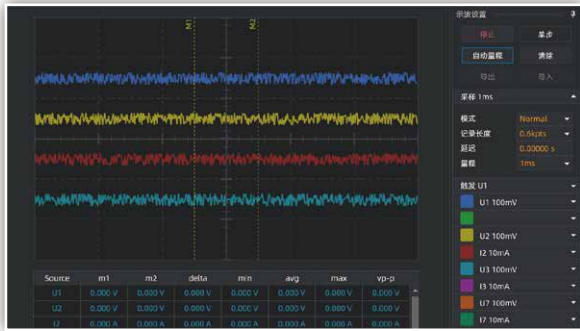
M1 M2

示波设置

停止 单步

自动量程 清除

导出 导入

采样 1ms

模式 Normal

记录长度 0.6kpts

延迟 0.00000 s

量程 1ms

触发 U1

U1 100mV

U2 100mV

I2 10mA

U3 100mV

I3 10mA

U7 100mV

I7 10mA

| Source | m1 | m2 | delta | min | avg | max | vp-p |
|---|---|---|---|---|---|---|---|
| U1 | 0.000 V | 0.000 V | 0.000 V | 0.000 V | 0.000 V | 0.000 V | 0.000 V |
| U2 | 0.000 V | 0.000 V | 0.000 V | 0.000 V | 0.000 V | 0.000 V | 0.000 V |
| I2 | 0.000 A | 0.000 A | 0.000 A | 0.000 A | 0.000 A | 0.000 A | 0.000 A |